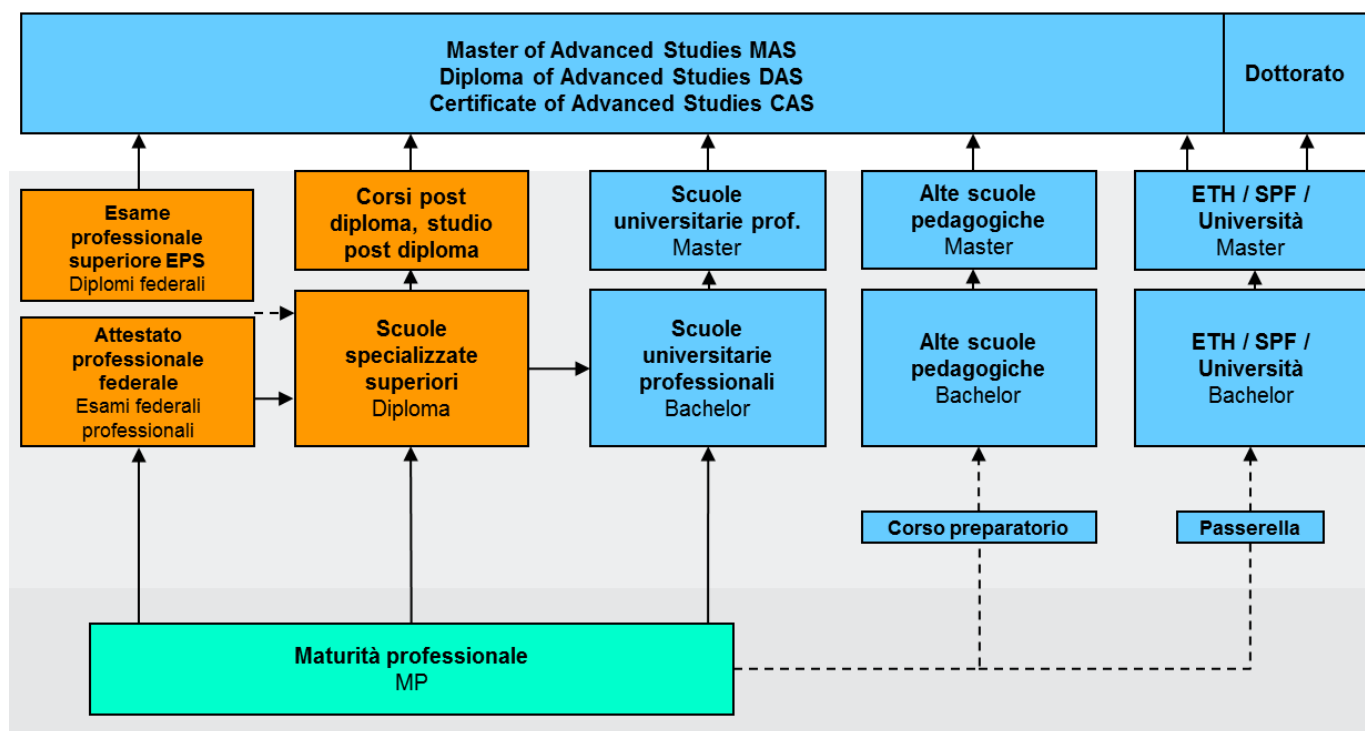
Master of Advanced Studies MAS
Diploma of Advanced Studies DAS
Certificate of Advanced Studies CAS

Dottorato

Esame professionale superiore EPS
Diplomi federali

Corsi post diploma, studio post diploma

Scuole universitarie prof.
Master

Alte scuole pedagogiche
Master

ETH / SPF / Università
Master

Attestato professionale federale
Esami federali professionali

Scuole specializzate superiori
Diploma

Scuole universitarie professionali
Bachelor

Alte scuole pedagogiche
Bachelor

ETH / SPF / Università
Bachelor

Corso preparatorio

Passerella

Maturità professionale
MP